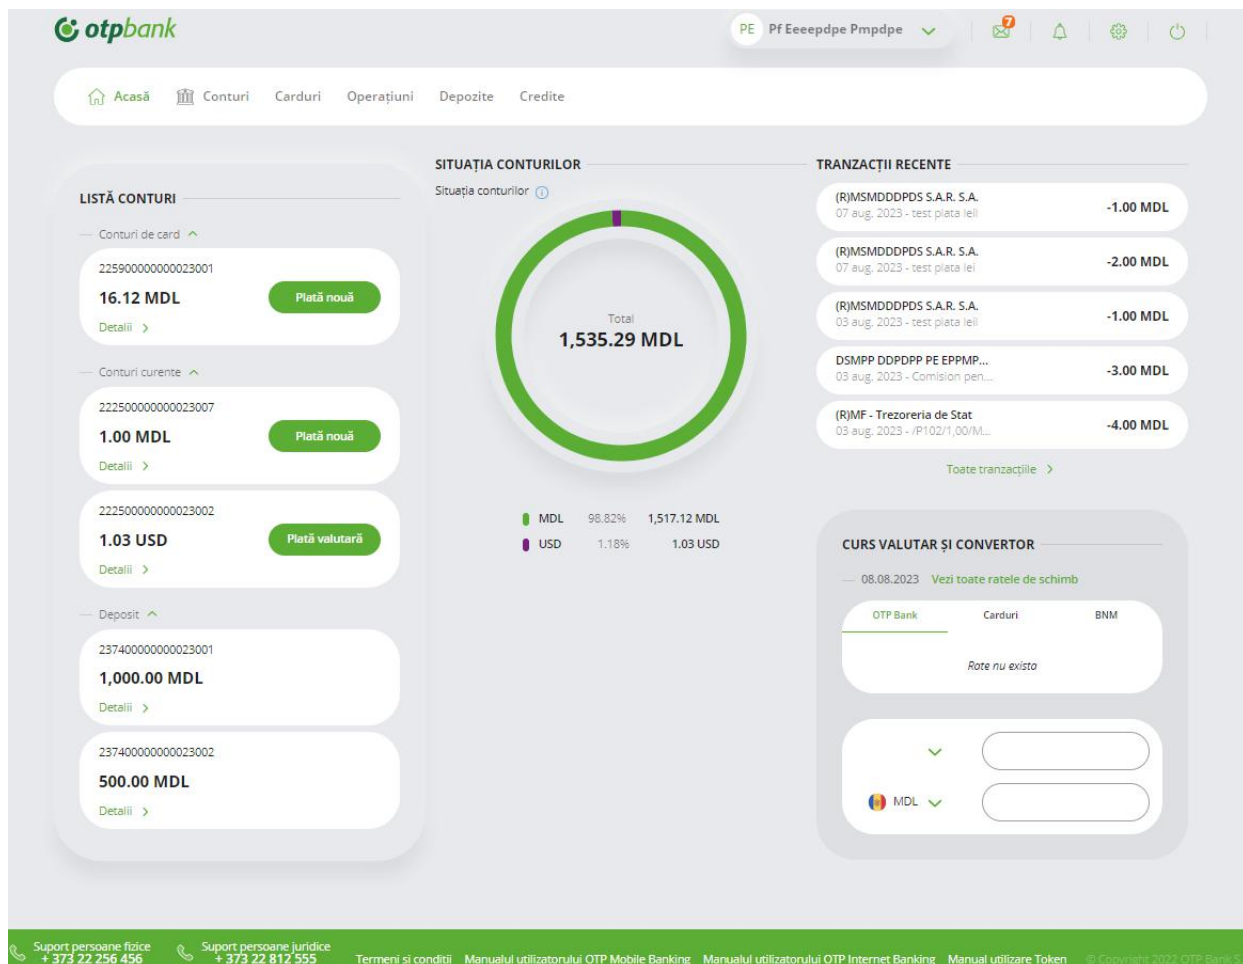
otpbank

PE Pf Eeeepdpe Pmpdpe

7

Acasă Conturi Carduri Operațiuni Depozite Credite

LISTĂ CONTURI

Conturi de card

225900000000023001
16.12 MDL
Plată nouă
Detalii

Conturi curente

222500000000023007
1.00 MDL
Plată nouă
Detalii

222500000000023002
1.03 USD
Plată valutară
Detalii

Deposit

237400000000023001
1,000.00 MDL
Detalii

237400000000023002
500.00 MDL
Detalii

SITUAȚIA CONTURILOR

Situația conturilor

Total
1,535.29 MDL

| MDL | 98.82% | 1,517.12 MDL |
|---|---|---|
| USD | 1.18% | 1.03 USD |

TRANZACȚII RECENTE

(R)MSMDDDPDS S.A.R. S.A.
07 aug. 2023 - test plata lei
-1.00 MDL

(R)MSMDDDPDS S.A.R. S.A.
07 aug. 2023 - test plata lei
-2.00 MDL

(R)MSMDDDPDS S.A.R. S.A.
03 aug. 2023 - test plata lei
-1.00 MDL

DSMPP DDPDPP PE EPPMP...
03 aug. 2023 - Comision pen...
-3.00 MDL

(R)MF - Trezoreria de Stat
03 aug. 2023 - /P102/1,00/M...
-4.00 MDL

Toate tranzacțiile

CURS VALUTAR ȘI CONVERTOR

08.08.2023 Vezi toate ratele de schimb

OTP Bank Carduri BNM

Rate nu exista

MDL

Suport persoane fizice + 373 22 256 456 Suport persoane juridice + 373 22 812 555 Termeni si conditii Manualul utilizatorului OTP Mobile Banking Manualul utilizatorului OTP Internet Banking Manual utilizare Token © Copyright 2023 OTP Bank S